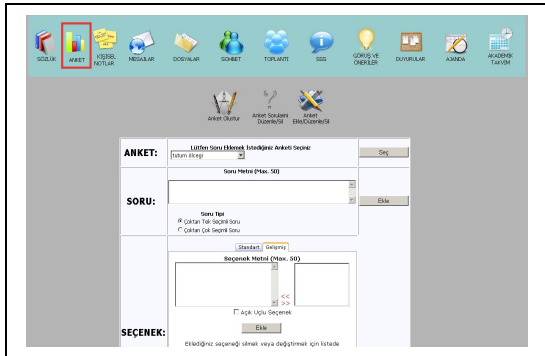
SÖZLÜK ANKET KİŞİSEL NOTLAR MESAJLAR DOSYALAR SOHBET TOPLANTI SSS GÖRÜŞ VE ÖNERİLER DUYURULAR AJANDA AKADEMİK TAKVİM

Anket Oluştur Anket Soruları Düzenle/Sil Anket Ekle/Düzenle/Sil

ANKET: Lütfen Soru Eklemek İstediğiniz Anketi Seçiniz
tutum ölçeği
Seç

SORU: Soru Metni (Max. 50)
Ekle
Soru Tipi
Çoktan Tek Seçimli Soru
Çoktan Çok Seçimli Soru

SEÇENEK: Standart Gelişmiş
Seçenek Metni (Max. 50)
<<
>>
Açık Uçlu Seçenek
Ekle
Eklediğiniz seçeneği silmek veya değiştirmek için listede